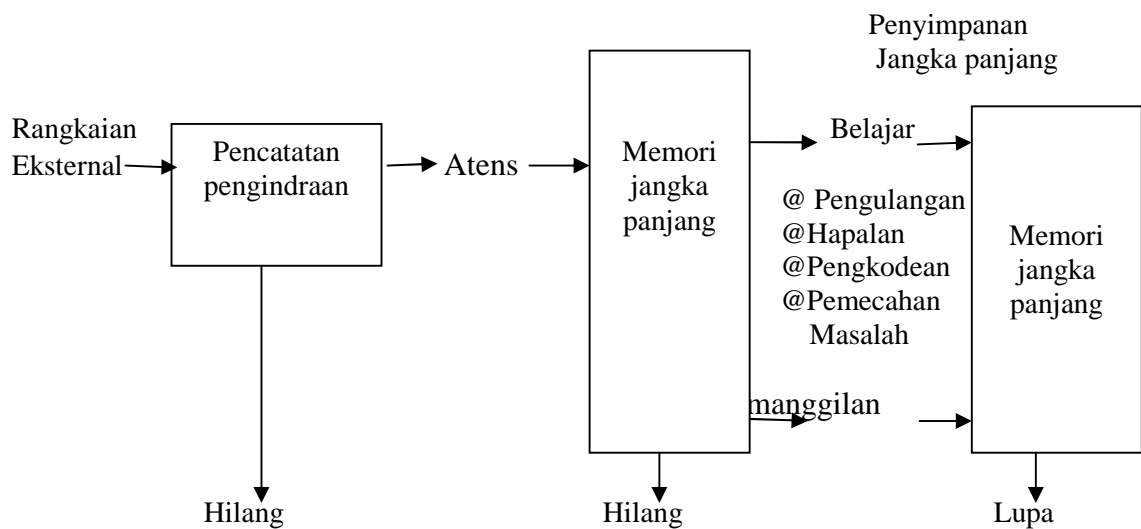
Penyimpanan
Jangka panjang

Rangkaian Eksternal

Pencatatan pengindraan

Atens

Memori jangka panjang

Belajar

@ Pengulangan
@Hapalan
@Pengkodean
@Pemecahan Masalah

manggilan

Memori jangka panjang

Hilang

Hilang

Lupa